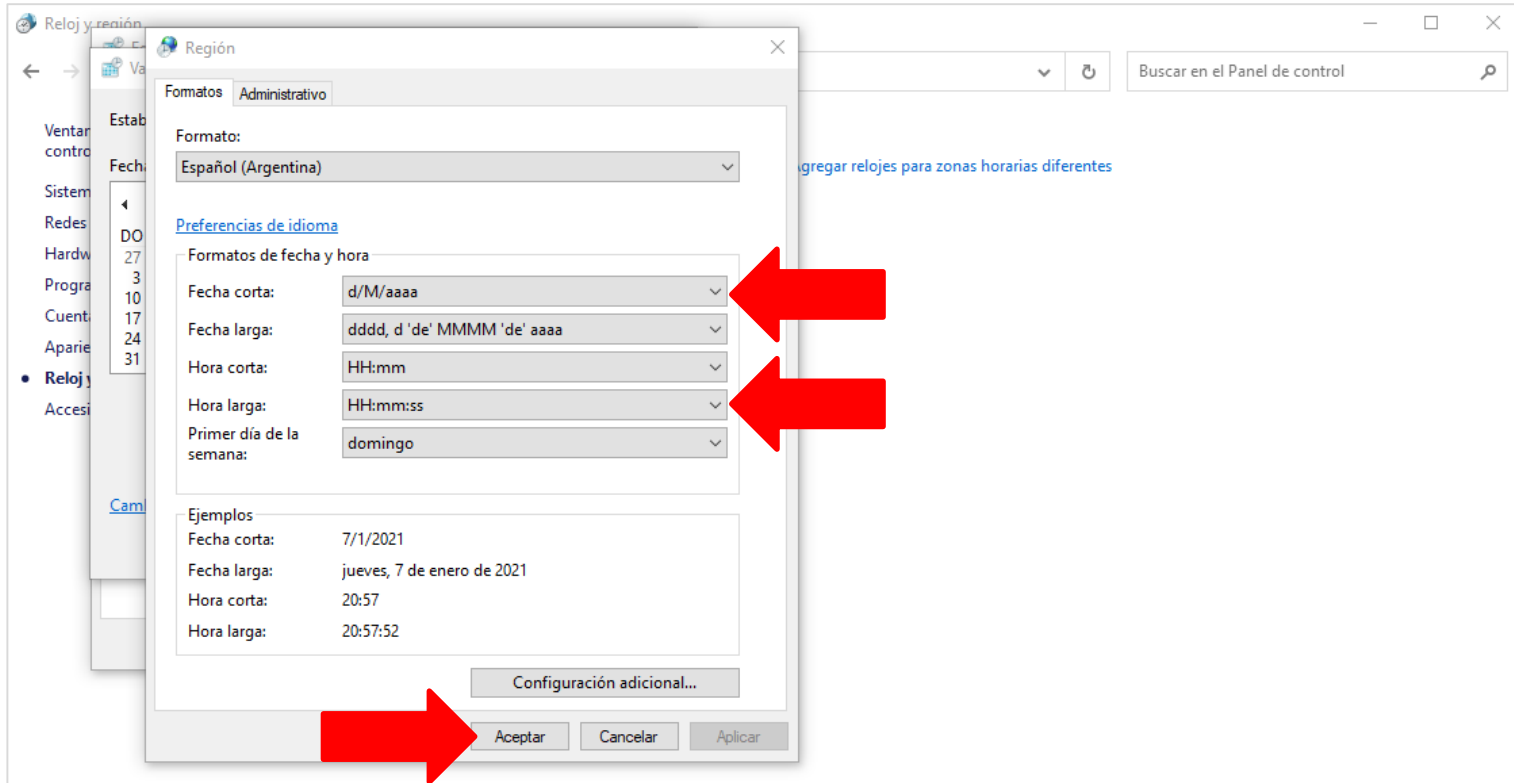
Reloj y región
Va
Región

Buscar en el Panel de control

Ventan contro
Sistem
Redes
Hardw
Progra
Cuent
Aparie
• Reloj y
Accesi

Estab
Fecha
DO
27
3
10
17
24
31
Camb

Agregar relojes para zonas horarias diferentes

Formatos | Administrativo

Formato:
Español (Argentina)

Preferencias de idioma

Formatos de fecha y hora
| | |
|---|---|
| Fecha corta: | d/M/aaaa |
| Fecha larga: | dddd, d 'de' MMMM 'de' aaaa |
| Hora corta: | HH:mm |
| Hora larga: | HH:mm:ss |
| Primer día de la semana: | domingo |

Ejemplos
| | |
|---|---|
| Fecha corta: | 7/1/2021 |
| Fecha larga: | jueves, 7 de enero de 2021 |
| Hora corta: | 20:57 |
| Hora larga: | 20:57:52 |

Configuración adicional...

Aceptar Cancelar Aplicar